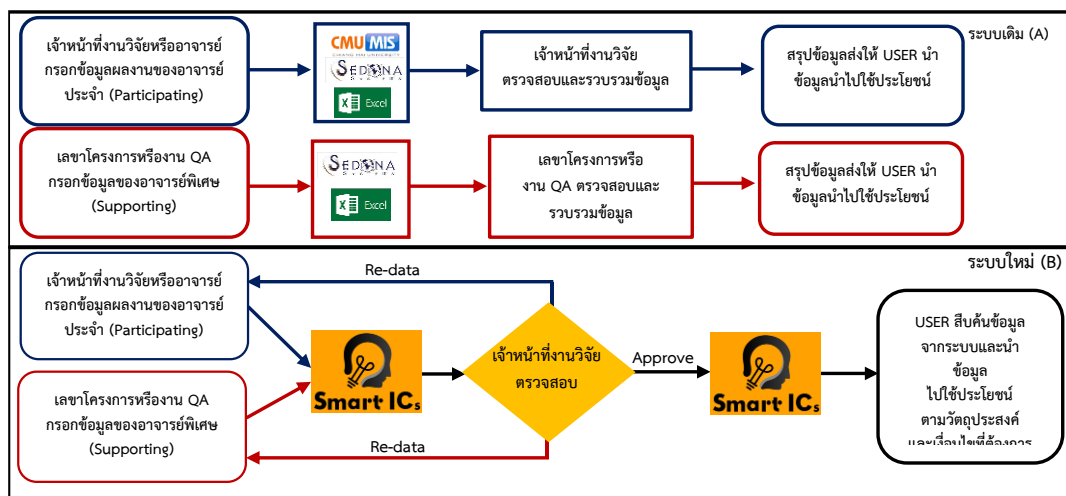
ระบบเดิม (A)

เจ้าหน้าที่งานวิจัยหรืออาจารย์กรอกข้อมูลผลงานของอาจารย์ประจำ (Participating)

CMU MIS

SEDONA

Excel

เจ้าหน้าที่งานวิจัยตรวจสอบและรวบรวมข้อมูล

สรุปข้อมูลส่งให้ USER นำข้อมูลนำไปใช้ประโยชน์

เลขาโครงการหรืองาน QA กรอกข้อมูลของอาจารย์พิเศษ (Supporting)

SEDONA

Excel

เลขาโครงการหรืองาน QA ตรวจสอบและรวบรวมข้อมูล

สรุปข้อมูลส่งให้ USER นำข้อมูลนำไปใช้ประโยชน์

ระบบใหม่ (B)

เจ้าหน้าที่งานวิจัยหรืออาจารย์กรอกข้อมูลผลงานของอาจารย์ประจำ (Participating)

Re-data

เลขาโครงการหรืองาน QA กรอกข้อมูลของอาจารย์พิเศษ (Supporting)

Smart ICs

เจ้าหน้าที่งานวิจัยตรวจสอบ

Approve

Smart ICs

Re-data

USER สืบค้นข้อมูลจากระบบและนำข้อมูลไปใช้ประโยชน์ตามวัตถุประสงค์และเงื่อนไขที่ต้องการ